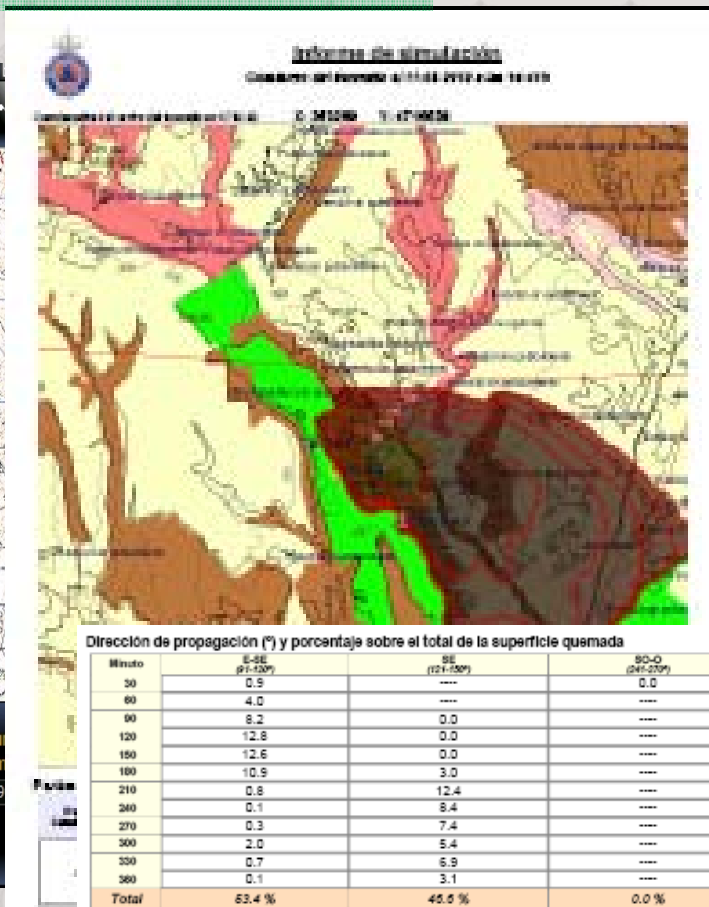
Informe de simulación

Comienzo del incendio a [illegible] a las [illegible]

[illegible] X: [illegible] Y: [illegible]

Dirección de propagación (°) y porcentaje sobre el total de la superficie quemada

| Minuto | E-SE (91-120°) | SE (121-150°) | SO-O (241-270°) |
|---|---|---|---|
| 30 | 0.9 | ---- | 0.0 |
| 60 | 4.0 | ---- | ---- |
| 90 | 8.2 | 0.0 | ---- |
| 120 | 12.8 | 0.0 | ---- |
| 150 | 12.6 | 0.0 | ---- |
| 180 | 10.9 | 3.0 | ---- |
| 210 | 0.8 | 12.4 | ---- |
| 240 | 0.1 | 8.4 | ---- |
| 270 | 0.3 | 7.4 | ---- |
| 300 | 2.0 | 5.4 | ---- |
| 330 | 0.7 | 6.9 | ---- |
| 360 | 0.1 | 3.1 | ---- |
| Total | 53.4 % | 46.6 % | 0.0 % |

Fuma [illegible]